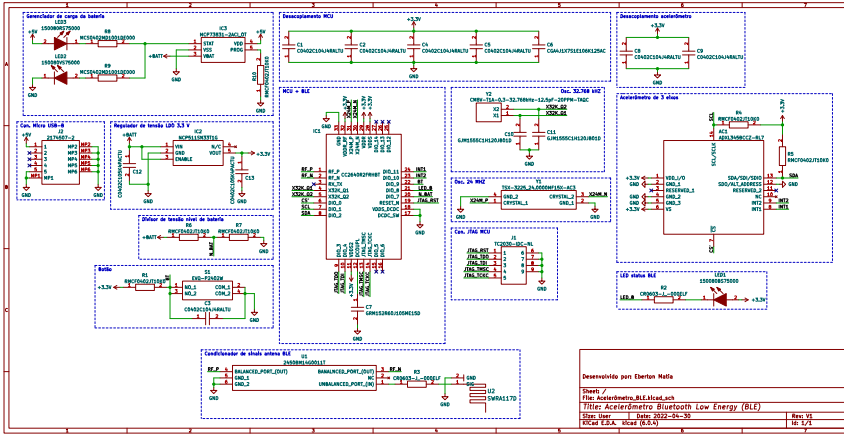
Gerenciador de carga da bateria
LED1 150080RS75000
R8 MCS0402MD1001BE000
IC3 MCP73831-2ACI_OT
STAT VSS VDD VBAT PROG
LED2 150080VS75000
R9 MCS0402MD1001BE000
+BATT
R10 MCS0402MD2001BE000
+5V
GND

Desacoplamento MCU
+3.3V
C1 C0402C104J4RALTU
C2 C0402C104J4RALTU
C4 C0402C104J4RALTU
C5 C0402C104J4RALTU
C6 CGA4J1X7S1E106K125AC
GND

Desacoplamento acelerômetro
C8 C0402C104J4RALTU
C9 C0402C104J4RALTU
GND

Con. Micro USB-B
J2 2174607-2
+5V
GND

Regulador de tensão LDO 3,3 V
IC2 NCP5115M33T1G
VIN GND ENABLE N/C VOUT
+BATT
C12 C0402C105K8PACTU
C13 C0402C105K8PACTU
+3.3V
GND

MCU + BLE
IC1 CC2640R2FRHBT
RF_P RF_N RX_TX X32K_Q1 X32K_Q2 CS SCL SDA
RESET_N VDDS_DCDC DCDC_SW
X24M_P X24M_N
INT1 INT2 LED_B JTAG_TDI JTAG_TDO JTAG_TCK JTAG_TMSC
C7 GRM155R60J105ME15D
+3.3V
GND

Osc. 32.768 kHz
X2 CM8V-T1A-0.3-32.768kHz-12.5pF-20PPM-TAQC
X32K_Q1 X32K_Q2
C10 GJM1555C1H120JB01D
C11 GJM1555C1H120JB01D
GND

Osc. 24 MHz
Y1 TSX-3225_24.0000MF15X-AC3
X24M_P X24M_N
CRYSTAL_1 CRYSTAL_2 GND
GND

Con. JTAG MCU
J1 TC2030-IDC-NL
JTAG_RST JTAG_TDO JTAG_TDI JTAG_TMSC JTAG_TCKC
+3.3V
GND

Acelerômetro de 3 eixos
R4 RMCF0402JT10K0
AC1 ADXL345BCCZ-RL7
SCL R5 RMCF0402JT10K0 SDA
VDD_I/O GND_1 RESERVED_1 GND_2 GND_3 VS
SCL/SCLK SDA/SDI/SDIO SDO/ALT_ADDRESS RESERVED_2 INT1 INT2 CS
+3.3V
GND

Divisor de tensão nível de bateria
R6 RMCF0402JT10K0
R7 RMCF0402JT10K0
+BATT
BAT
GND

Botão
R1 RMCF0402JT10K0
S1 EVQ-P2402W
NO_1 NO_2 COM_1 COM_2
C3 C0402C104J4RALTU
+3.3V
GND

LED status BLE
LED1 150080BS75000
R3 CR0603-J-000ELF
LED_B
+3.3V

Condicionador de sinais antena BLE
U1 2450BM14G0011T
RF_P RF_N
BALANCED_PORT_(OUT) BALANCED_PORT_(OUT) GND NC UNBALANCED_PORT_(IN)
R2 CR0603-J-000ELF
J2 SWRA117D
GND

Desenvolvido por: Eberton Matia
Sheet: /
File: Acelerômetro_BLE.kicad_sch
Title: Acelerômetro Bluetooth Low Energy (BLE)
Size: User Date: 2022-04-30 Rev: V1
KiCad E.D.A. kicad (6.0.4) Id: 1/1